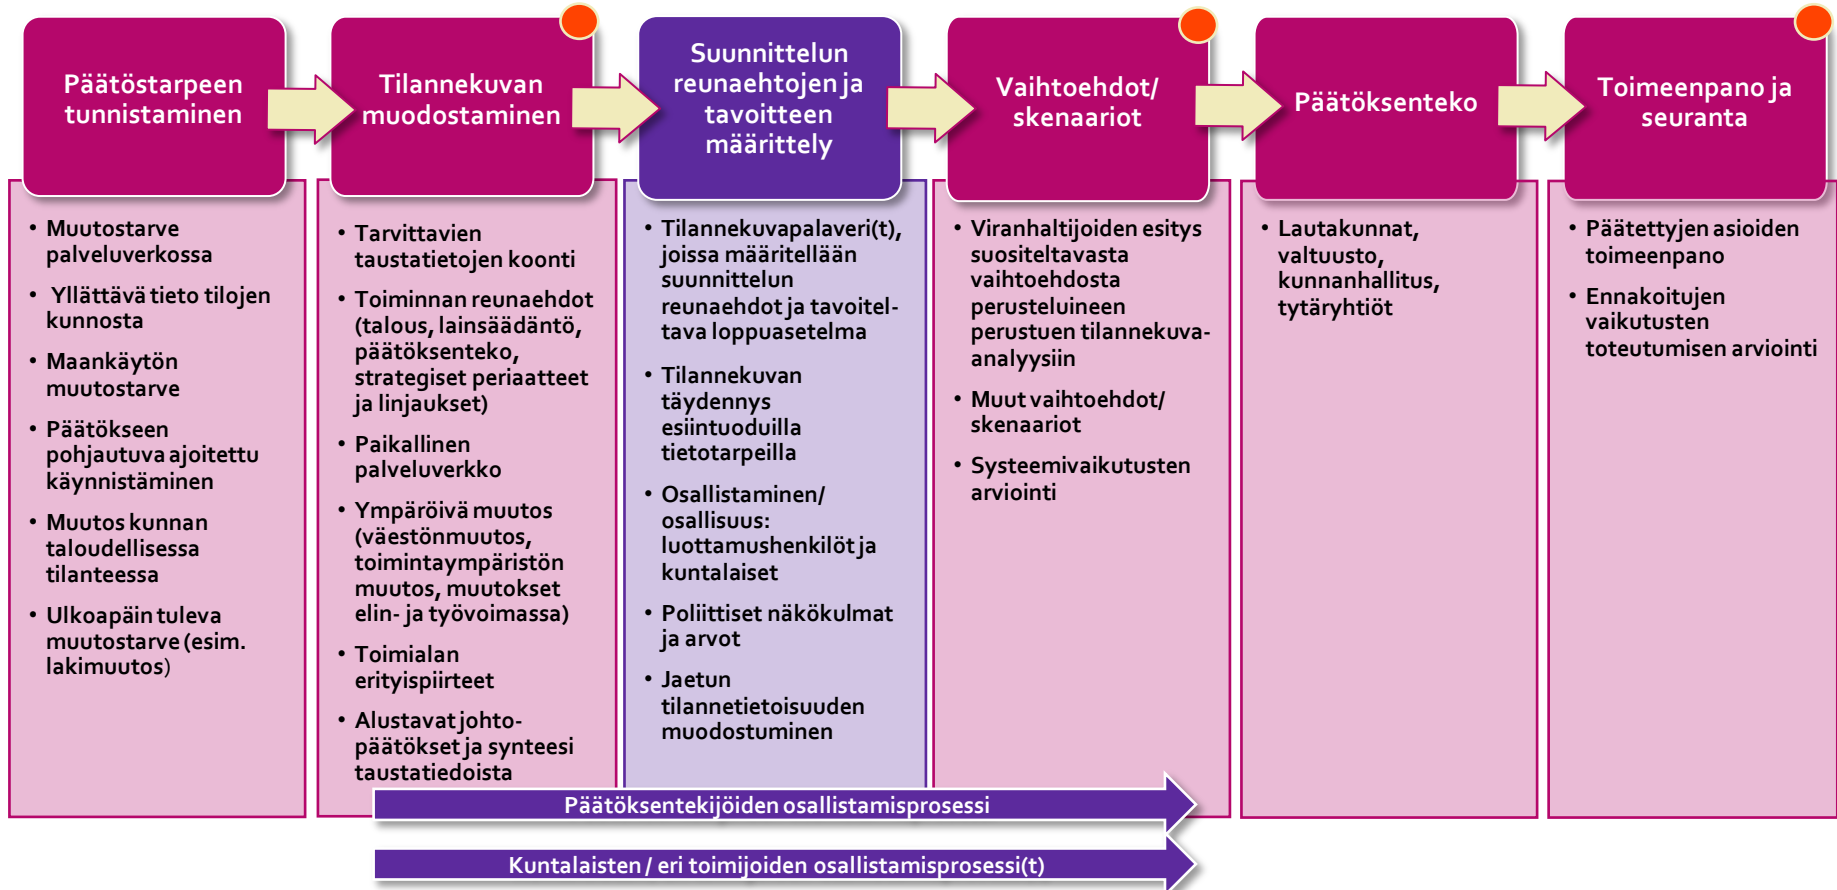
Päätöstarpeen tunnistaminen

• Muutostarve palveluverkossa
• Yllättävä tieto tilojen kunnosta
• Maankäytön muutostarve
• Päätökseen pohjautuva ajoitettu käynnistäminen
• Muutos kunnan taloudellisessa tilanteessa
• Ulkoapäin tuleva muutostarve (esim. lakimuutos)

Tilannekuvan muodostaminen

• Tarvittavien taustatietojen koonti
• Toiminnan reunaehdot (talous, lainsäädäntö, päätöksenteko, strategiset periaatteet ja linjaukset)
• Paikallinen palveluverkko
• Ympäröivä muutos (väestönmuutos, toimintaympäristön muutos, muutokset elin- ja työvoimassa)
• Toimialan erityispiirteet
• Alustavat johtopäätökset ja synteesi taustatiedoista

Suunnittelun reunaehtojen ja tavoitteen määrittely

• Tilannekuvapalaveri(t), joissa määritellään suunnittelun reunaehdot ja tavoiteltava loppuasetelma
• Tilannekuvan täydennys esiintuoduilla tietotarpeilla
• Osallistaminen/ osallisuus: luottamushenkilöt ja kuntalaiset
• Poliittiset näkökulmat ja arvot
• Jaetun tilannetietoisuuden muodostuminen

Vaihtoehdot/ skenaariot

• Viranhaltijoiden esitys suositeltavasta vaihtoehdosta perusteluineen perustuen tilannekuva-analyysiin
• Muut vaihtoehdot/ skenaariot
• Systeemivaikutusten arviointi

Päätöksenteko

• Lautakunnat, valtuusto, kunnanhallitus, tytäryhtiöt

Toimeenpano ja seuranta

• Päätettyjen asioiden toimeenpano
• Ennakoitujen vaikutusten toteutumisen arviointi

Päätöksentekijöiden osallistamisprosessi

Kuntalaisten / eri toimijoiden osallistamisprosessi(t)